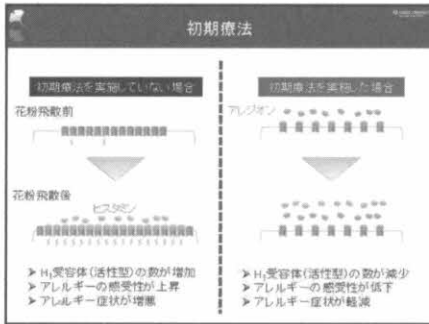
初期療法

初期療法を実施していない場合

花粉飛散前

花粉飛散後

ヒスタミン

➤ $H_1$受容体（活性型）の数が増加
➤ アレルギーの感受性が上昇
➤ アレルギー症状が増悪

初期療法を実施した場合

アレジオン

➤ $H_1$受容体（活性型）の数が減少
➤ アレルギーの感受性が低下
➤ アレルギー症状が軽減